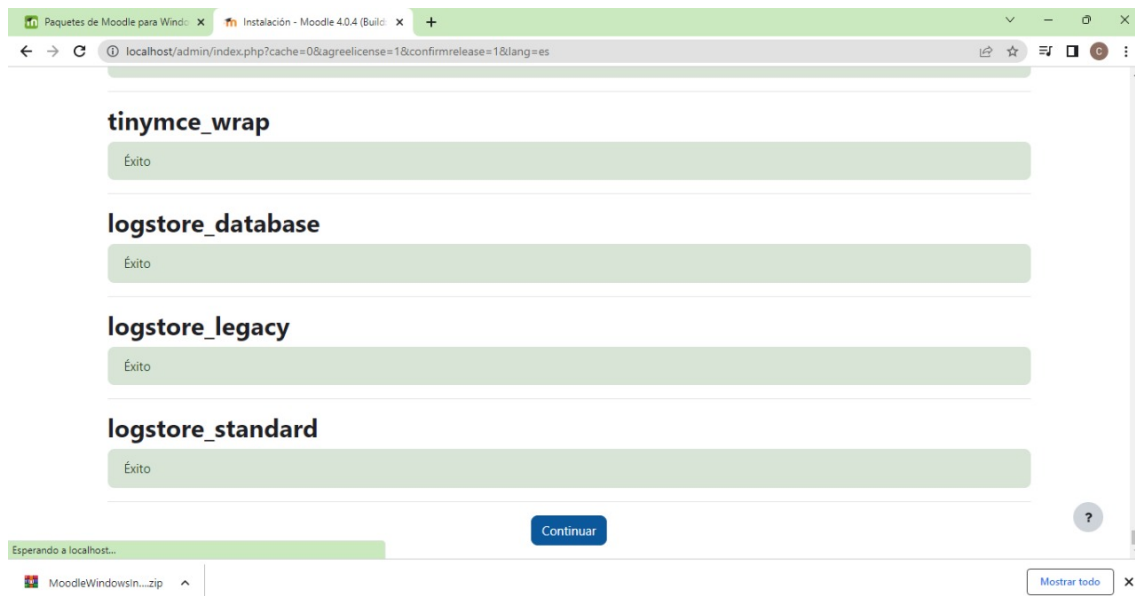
Paquetes de Moodle para Windo ×
Instalación - Moodle 4.0.4 (Build ×
+

localhost/admin/index.php?cache=0&agreelicense=1&confirmrelease=1&lang=es

tinymce_wrap

Éxito

logstore_database

Éxito

logstore_legacy

Éxito

logstore_standard

Éxito

Continuar

?

Esperando a localhost...

MoodleWindowsIn....zip

Mostrar todo

×